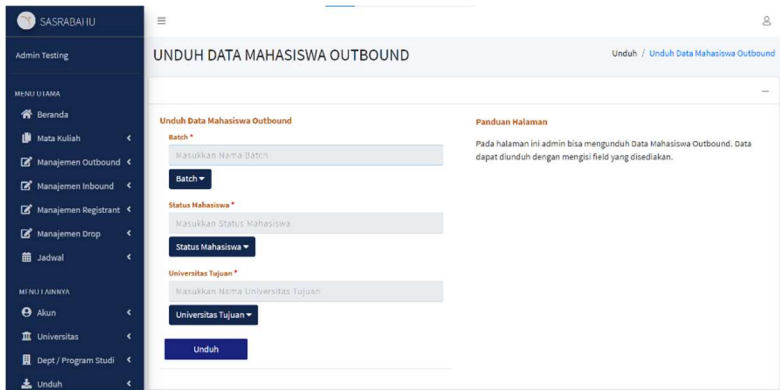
SASRABAHU

Admin Testing

MENU UTAMA

Beranda

Mata Kuliah

Manajemen Outbound

Manajemen Inbound

Manajemen Registrant

Manajemen Drop

Jadwal

MENU LAINNYA

Akun

Universitas

Dept / Program Studi

Unduh

UNDUH DATA MAHASISWA OUTBOUND

Unduh / Unduh Data Mahasiswa Outbound

Unduh Data Mahasiswa Outbound

Batch *

Masukkan Nama Batch

Batch

Status Mahasiswa *

Masukkan Status Mahasiswa

Status Mahasiswa

Universitas Tujuan *

Masukkan Nama Universitas Tujuan

Universitas Tujuan

Unduh

Panduan Halaman

Pada halaman ini admin bisa mengunduh Data Mahasiswa Outbound. Data dapat diunduh dengan mengisi field yang disediakan.